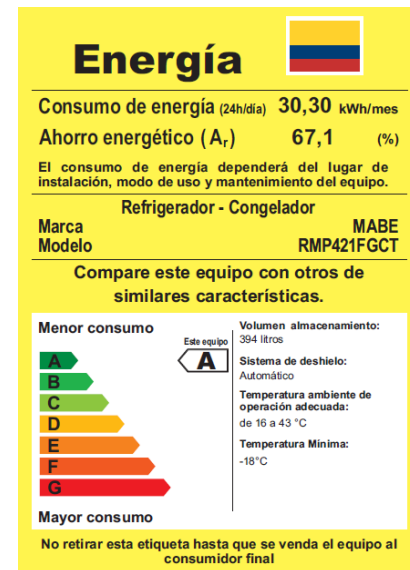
Energía

Consumo de energía (24h/día) 30,30 kWh/mes

Ahorro energético ( $A_r$ ) 67,1 (%)

El consumo de energía dependerá del lugar de instalación, modo de uso y mantenimiento del equipo.

Refrigerador - Congelador

Marca MABE

Modelo RMP421FGCT

Compare este equipo con otros de similares características.

Menor consumo

Este equipo

A

A

B

C

D

E

F

G

Mayor consumo

Volumen almacenamiento: 394 litros

Sistema de deshielo: Automático

Temperatura ambiente de operación adecuada: de 16 a 43 °C

Temperatura Mínima: -18°C

No retirar esta etiqueta hasta que se venda el equipo al consumidor final